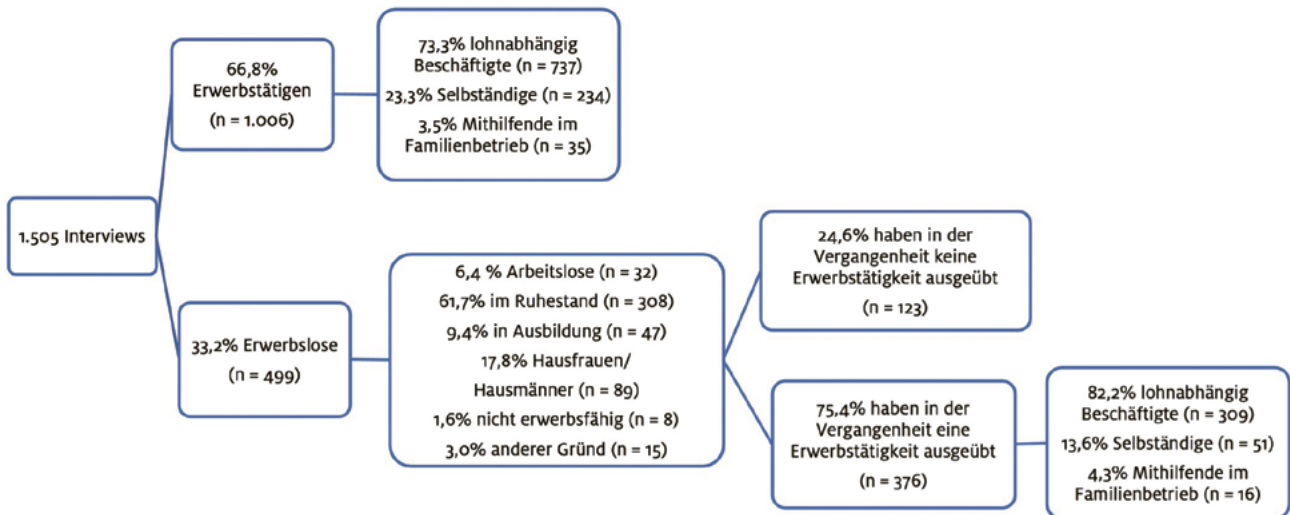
1.505 Interviews

66,8% Erwerbstätigen
(n = 1.006)

73,3% lohnabhängig Beschäftigte (n = 737)
23,3% Selbständige (n = 234)
3,5% Mithilfende im Familienbetrieb (n = 35)

33,2% Erwerbslose
(n = 499)

6,4 % Arbeitslose (n = 32)
61,7% im Ruhestand (n = 308)
9,4% in Ausbildung (n = 47)
17,8% Hausfrauen/
Hausmänner (n = 89)
1,6% nicht erwerbsfähig (n = 8)
3,0% anderer Gründ (n = 15)

24,6% haben in der Vergangenheit keine Erwerbstätigkeit ausgeübt
(n = 123)

75,4% haben in der Vergangenheit eine Erwerbstätigkeit ausgeübt
(n = 376)

82,2% lohnabhängig Beschäftigte (n = 309)
13,6% Selbständige (n = 51)
4,3% Mithilfende im Familienbetrieb (n = 16)